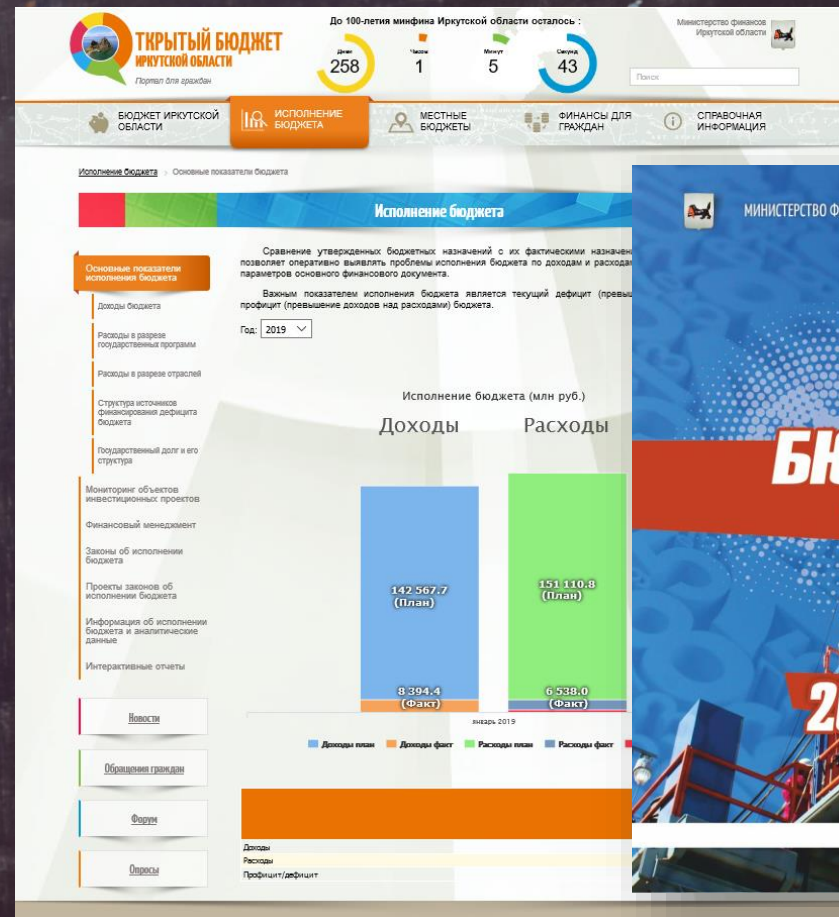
ТКРЫТЫЙ БЮДЖЕТ ИРКУТСКОЙ ОБЛАСТИ
Портал для граждан

До 100-летия минфина Иркутской области осталось :
Дней 258
Часов 1
Минут 5
Секунд 43

Министерство финансов Иркутской области

Поиск

БЮДЖЕТ ИРКУТСКОЙ ОБЛАСТИ
ИСПОЛНЕНИЕ БЮДЖЕТА
МЕСТНЫЕ БЮДЖЕТЫ
ФИНАНСЫ ДЛЯ ГРАЖДАН
СПРАВОЧНАЯ ИНФОРМАЦИЯ

Исполнение бюджета › Основные показатели бюджета

Исполнение бюджета

Основные показатели исполнения бюджета
Доходы бюджета
Расходы в разрезе государственных программ
Расходы в разрезе отраслей
Структура источников финансирования дефицита бюджета
Государственный долг и его структура
Мониторинг объектов инвестиционных проектов
Финансовый менеджмент
Законы об исполнении бюджета
Проекты законов об исполнении бюджета
Информация об исполнении бюджета и аналитические данные
Интерактивные отчеты

Новости
Обращения граждан
Форум
Опросы

Сравнение утвержденных бюджетных назначений с их фактическими назначен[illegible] позволяет оперативно выявлять проблемы исполнения бюджета по доходам и расхода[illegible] параметров основного финансового документа.

Важным показателем исполнения бюджета является текущий дефицит (превы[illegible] профицит (превышение доходов над расходами) бюджета.

Год: 2019

Исполнение бюджета (млн руб.)
Доходы
Расходы
142 567.7 (План)
151 110.8 (План)
8 394.4 (Факт)
6 538.0 (Факт)
январь 2019
Доходы план
Доходы факт
Расходы план
Расходы факт

Доходы
Расходы
Профицит/дефицит

МИНИСТЕРСТВО Ф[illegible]
БЮ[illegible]
2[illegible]